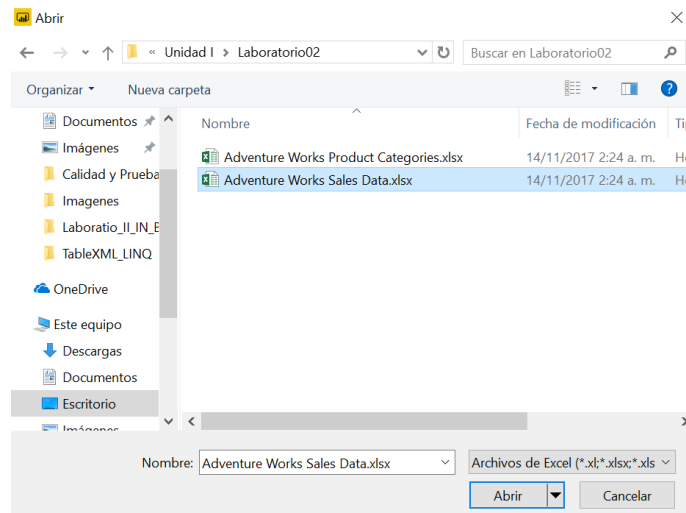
Abrir

« Unidad I › Laboratorio02

Buscar en Laboratorio02

Organizar ▾ Nueva carpeta

Documentos
Imágenes
Calidad y Prueba
Imagenes
Laboratio_II_IN_E
TableXML_LINQ
OneDrive
Este equipo
Descargas
Documentos
Escritorio
Imágenes

| Nombre | Fecha de modificación | Ti |
|---|---|---|
| Adventure Works Product Categories.xlsx | 14/11/2017 2:24 a. m. | H |
| Adventure Works Sales Data.xlsx | 14/11/2017 2:24 a. m. | H |

Nombre: Adventure Works Sales Data.xlsx

Archivos de Excel (*.xl;*.xlsx;*.xls

Abrir

Cancelar